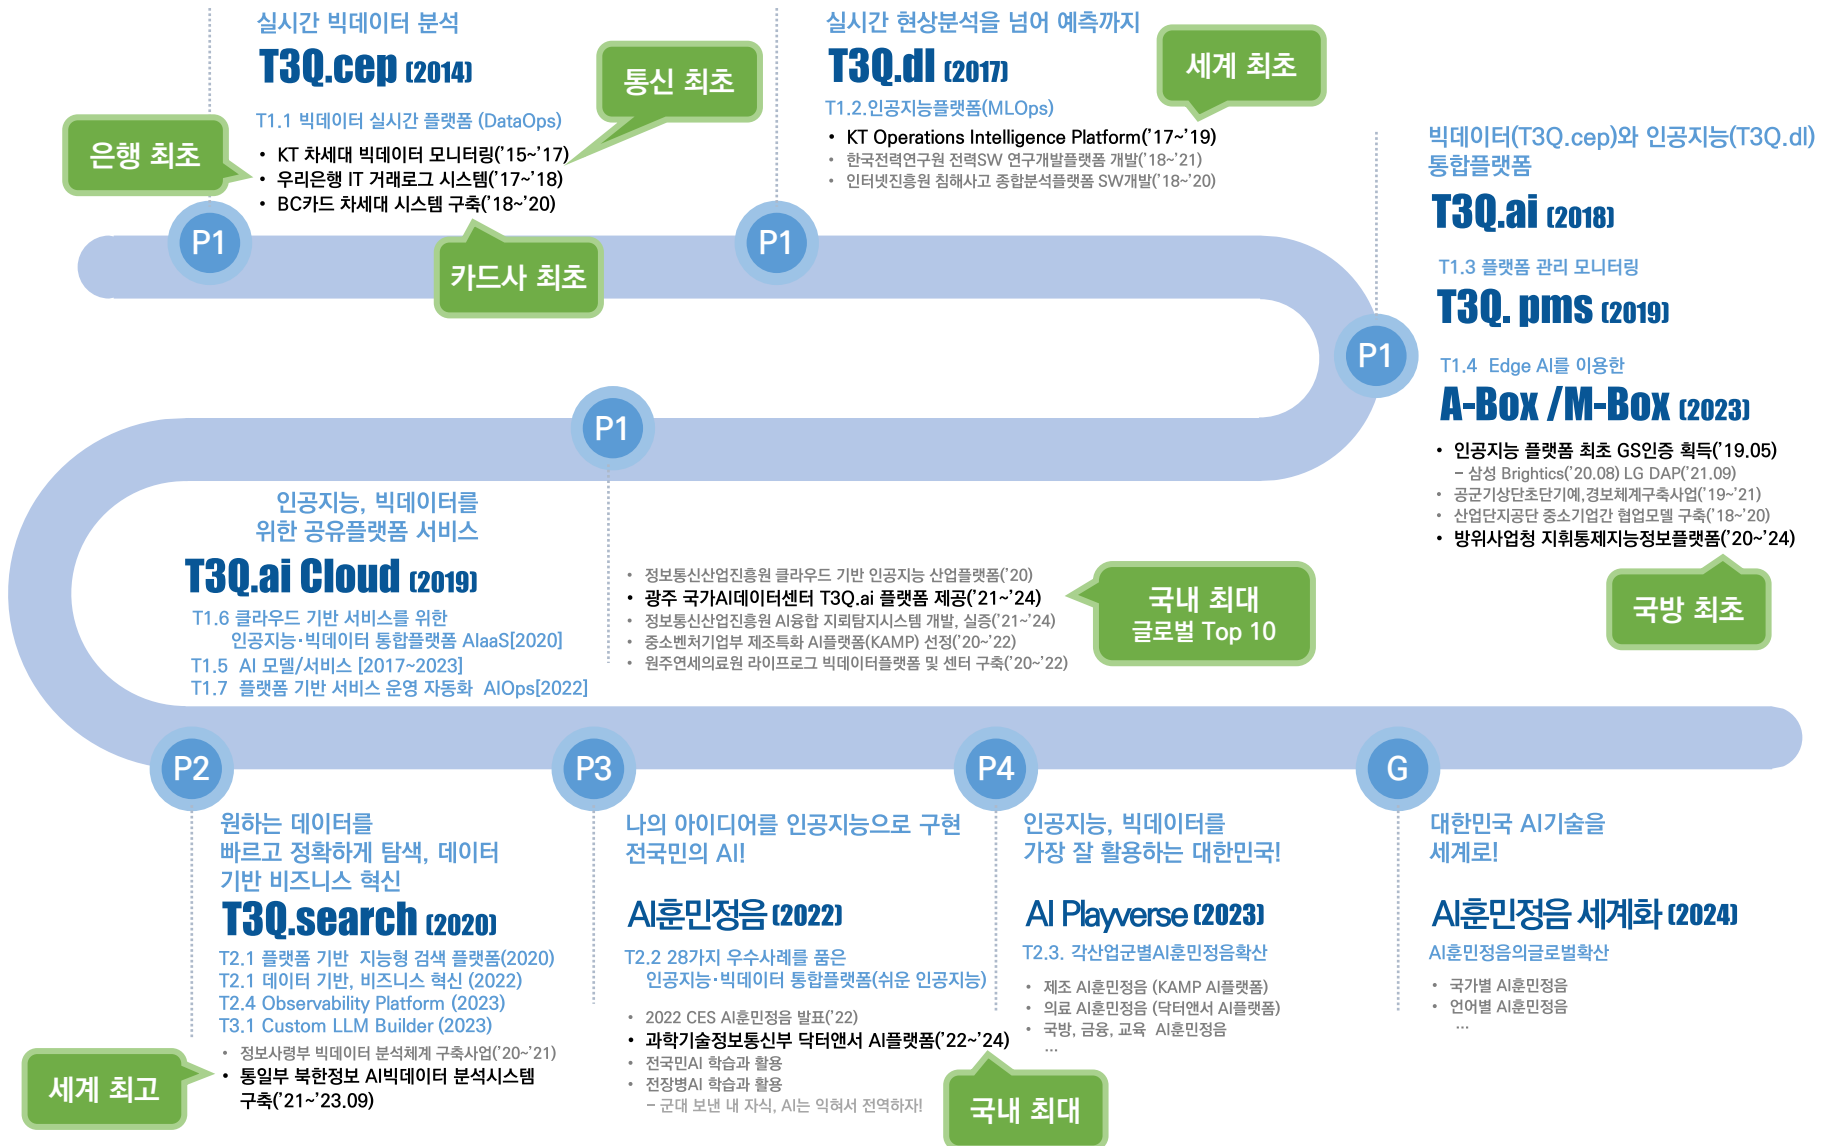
실시간 빅데이터 분석

T3Q.cep (2014)

T1.1 빅데이터 실시간 플랫폼 (DataOps)

은행 최초

통신 최초

• KT 차세대 빅데이터 모니터링('15~'17)
• 우리은행 IT 거래로그 시스템('17~'18)
• BC카드 차세대 시스템 구축('18~'20)

P1

카드사 최초

P1

실시간 현상분석을 넘어 예측까지

T3Q.dl (2017)

세계 최초

T1.2.인공지능플랫폼(MLOps)

• KT Operations Intelligence Platform('17~'19)
• 한국전력연구원 전력SW 연구개발플랫폼 개발('18~'21)
• 인터넷진흥원 침해사고 종합분석플랫폼 SW개발('18~'20)

빅데이터(T3Q.cep)와 인공지능(T3Q.dl) 통합플랫폼

T3Q.ai (2018)

T1.3 플랫폼 관리 모니터링

T3Q. pms (2019)

P1

T1.4 Edge AI를 이용한

A-Box /M-Box (2023)

• 인공지능 플랫폼 최초 GS인증 획득('19.05)
– 삼성 Brightics('20.08) LG DAP('21.09)
• 공군기상단초단기예,경보체계구축사업('19~'21)
• 산업단지공단 중소기업간 협업모델 구축('18~'20)
• 방위사업청 지휘통제지능정보플랫폼('20~'24)

국방 최초

P1

인공지능, 빅데이터를 위한 공유플랫폼 서비스

T3Q.ai Cloud (2019)

T1.6 클라우드 기반 서비스를 위한 인공지능·빅데이터 통합플랫폼 AIaaS[2020]
T1.5 AI 모델/서비스 [2017~2023]
T1.7 플랫폼 기반 서비스 운영 자동화 AIOps[2022]

• 정보통신산업진흥원 클라우드 기반 인공지능 산업플랫폼('20)
• 광주 국가AI데이터센터 T3Q.ai 플랫폼 제공('21~'24)
• 정보통신산업진흥원 AI융합 지뢰탐지시스템 개발, 실증('21~'24)
• 중소벤처기업부 제조특화 AI플랫폼(KAMP) 선정('20~'22)
• 원주연세의료원 라이프로그 빅데이터플랫폼 및 센터 구축('20~'22)

국내 최대
글로벌 Top 10

P2

P3

P4

G

원하는 데이터를 빠르고 정확하게 탐색, 데이터 기반 비즈니스 혁신

T3Q.search (2020)

T2.1 플랫폼 기반 지능형 검색 플랫폼(2020)
T2.1 데이터 기반, 비즈니스 혁신 (2022)
T2.4 Observability Platform (2023)
T3.1 Custom LLM Builder (2023)

• 정보사령부 빅데이터 분석체계 구축사업('20~'21)
• 통일부 북한정보 AI빅데이터 분석시스템 구축('21~'23.09)

세계 최고

나의 아이디어를 인공지능으로 구현 전국민의 AI!

AI훈민정음 (2022)

T2.2 28가지 우수사례를 품은 인공지능·빅데이터 통합플랫폼(쉬운 인공지능)

• 2022 CES AI훈민정음 발표('22)
• 과학기술정보통신부 닥터앤서 AI플랫폼('22~'24)
• 전국민AI 학습과 활용
• 전장병AI 학습과 활용
– 군대 보낸 내 자식, AI는 익혀서 전역하자!

국내 최대

인공지능, 빅데이터를 가장 잘 활용하는 대한민국!

AI Playverse (2023)

T2.3. 각산업군별AI훈민정음확산

• 제조 AI훈민정음 (KAMP AI플랫폼)
• 의료 AI훈민정음 (닥터앤서 AI플랫폼)
• 국방, 금융, 교육 AI훈민정음
...

대한민국 AI기술을 세계로!

AI훈민정음 세계화 (2024)

AI훈민정음의글로벌확산

• 국가별 AI훈민정음
• 언어별 AI훈민정음
...